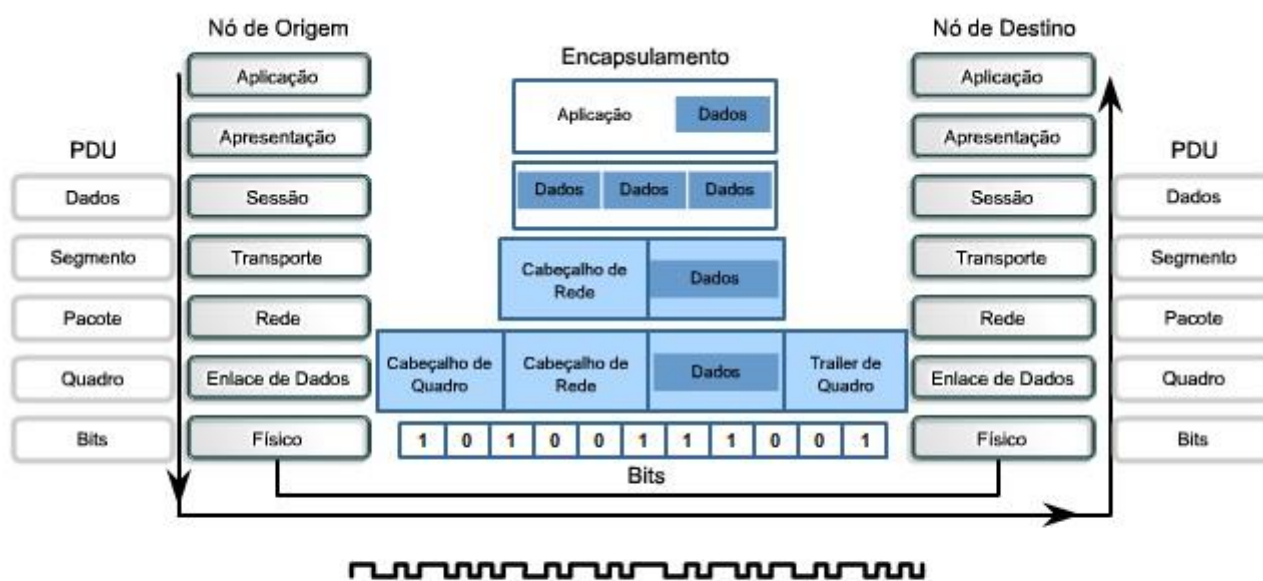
Nó de Origem

Aplicação
Apresentação
Sessão
Transporte
Rede
Enlace de Dados
Físico

PDU

Dados
Segmento
Pacote
Quadro
Bits

Encapsulamento

Aplicação Dados

Dados Dados Dados

Cabeçalho de Rede Dados

Cabeçalho de Quadro Cabeçalho de Rede Dados Trailer de Quadro

| 1 | 0 | 1 | 0 | 0 | 1 | 1 | 1 | 0 | 0 | 1 |
|---|---|---|---|---|---|---|---|---|---|---|

Bits

Nó de Destino

Aplicação
Apresentação
Sessão
Transporte
Rede
Enlace de Dados
Físico

PDU

Dados
Segmento
Pacote
Quadro
Bits